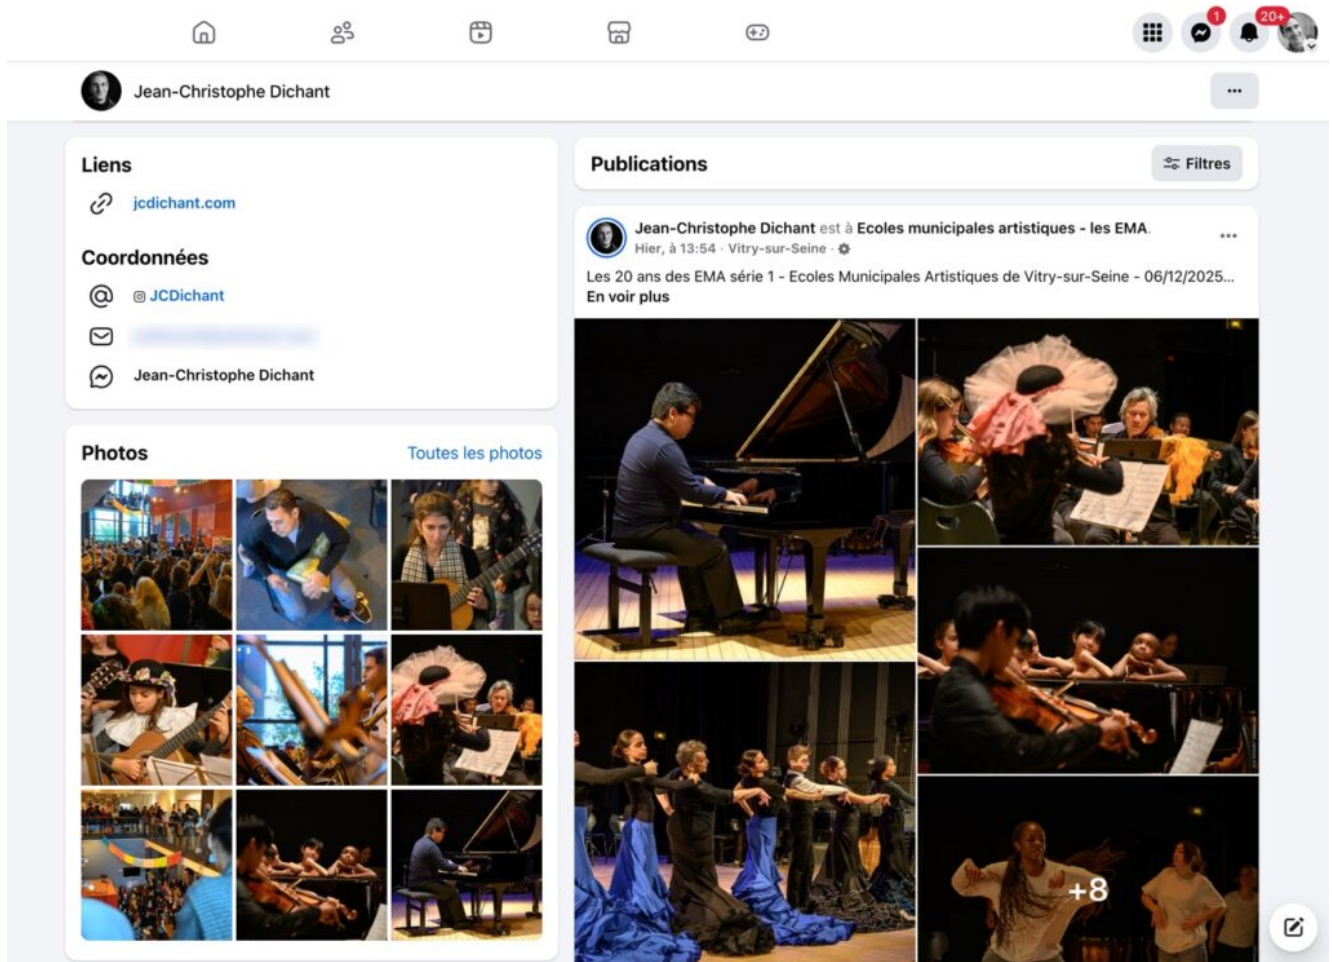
1

20+

Jean-Christophe Dichant

...

Liens

jcdichant.com

Coordonnées

JCDichant

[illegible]

Jean-Christophe Dichant

Photos

Toutes les photos

Publications

Filtres

Jean-Christophe Dichant est à Ecoles municipales artistiques - les EMA.

Hier, à 13:54 · Vitry-sur-Seine ·

...

Les 20 ans des EMA série 1 - Ecoles Municipales Artistiques de Vitry-sur-Seine - 06/12/2025...

En voir plus

+8